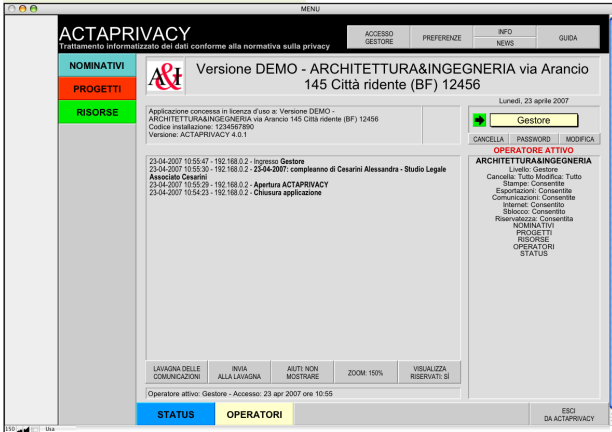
MENU

ACTAPRIVACY
Trattamento informatizzato dei dati conforme alla normativa sulla privacy

ACCESSO GESTORE | PREFERENZE | INFO | NEWS | GUIDA

NOMINATIVI
PROGETTI
RISORSE

A&I Versione DEMO - ARCHITETTURA&INGEGNERIA via Arancio 145 Città ridente (BF) 12456

Lunedì, 23 aprile 2007

Applicazione concessa in licenza d'uso a: Versione DEMO - ARCHITETTURA&INGEGNERIA via Arancio 145 Città ridente (BF) 12456
Codice installazione: 1234567890
Versione: ACTAPRIVACY 4.0.1

Gestore

CANCELLA | PASSWORD | MODIFICA

OPERATORE ATTIVO

23-04-2007 10:55:47 - 192.168.0.2 - Ingresso **Gestore**
23-04-2007 10:55:30 - 192.168.0.2 - **23-04-2007: compleanno di Cesarini Alessandra - Studio Legale Associato Cesarini**
23-04-2007 10:55:29 - 192.168.0.2 - **Apertura ACTAPRIVACY**
23-04-2007 10:54:23 - 192.168.0.2 - **Chiusura applicazione**

ARCHITETTURA&INGEGNERIA
Livello: Gestore
Cancella: Tutto Modifica: Tutto
Stampe: Consentite
Esportazioni: Consentite
Comunicazioni: Consentite
Internet: Consentito
Sblocco: Consentito
Riservatezza: Consentita
NOMINATIVI
PROGETTI
RISORSE
OPERATORI
STATUS

LAVAGNA DELLE COMUNICAZIONI | INVIA ALLA LAVAGNA | AIUTI: NON MOSTRARE | ZOOM: 150% | VISUALIZZA RISERVATI: SÌ

Operatore attivo: Gestore - Accesso: 23 apr 2007 ore 10:55

STATUS | OPERATORI | ESCI DA ACTAPRIVACY

150 | Usa